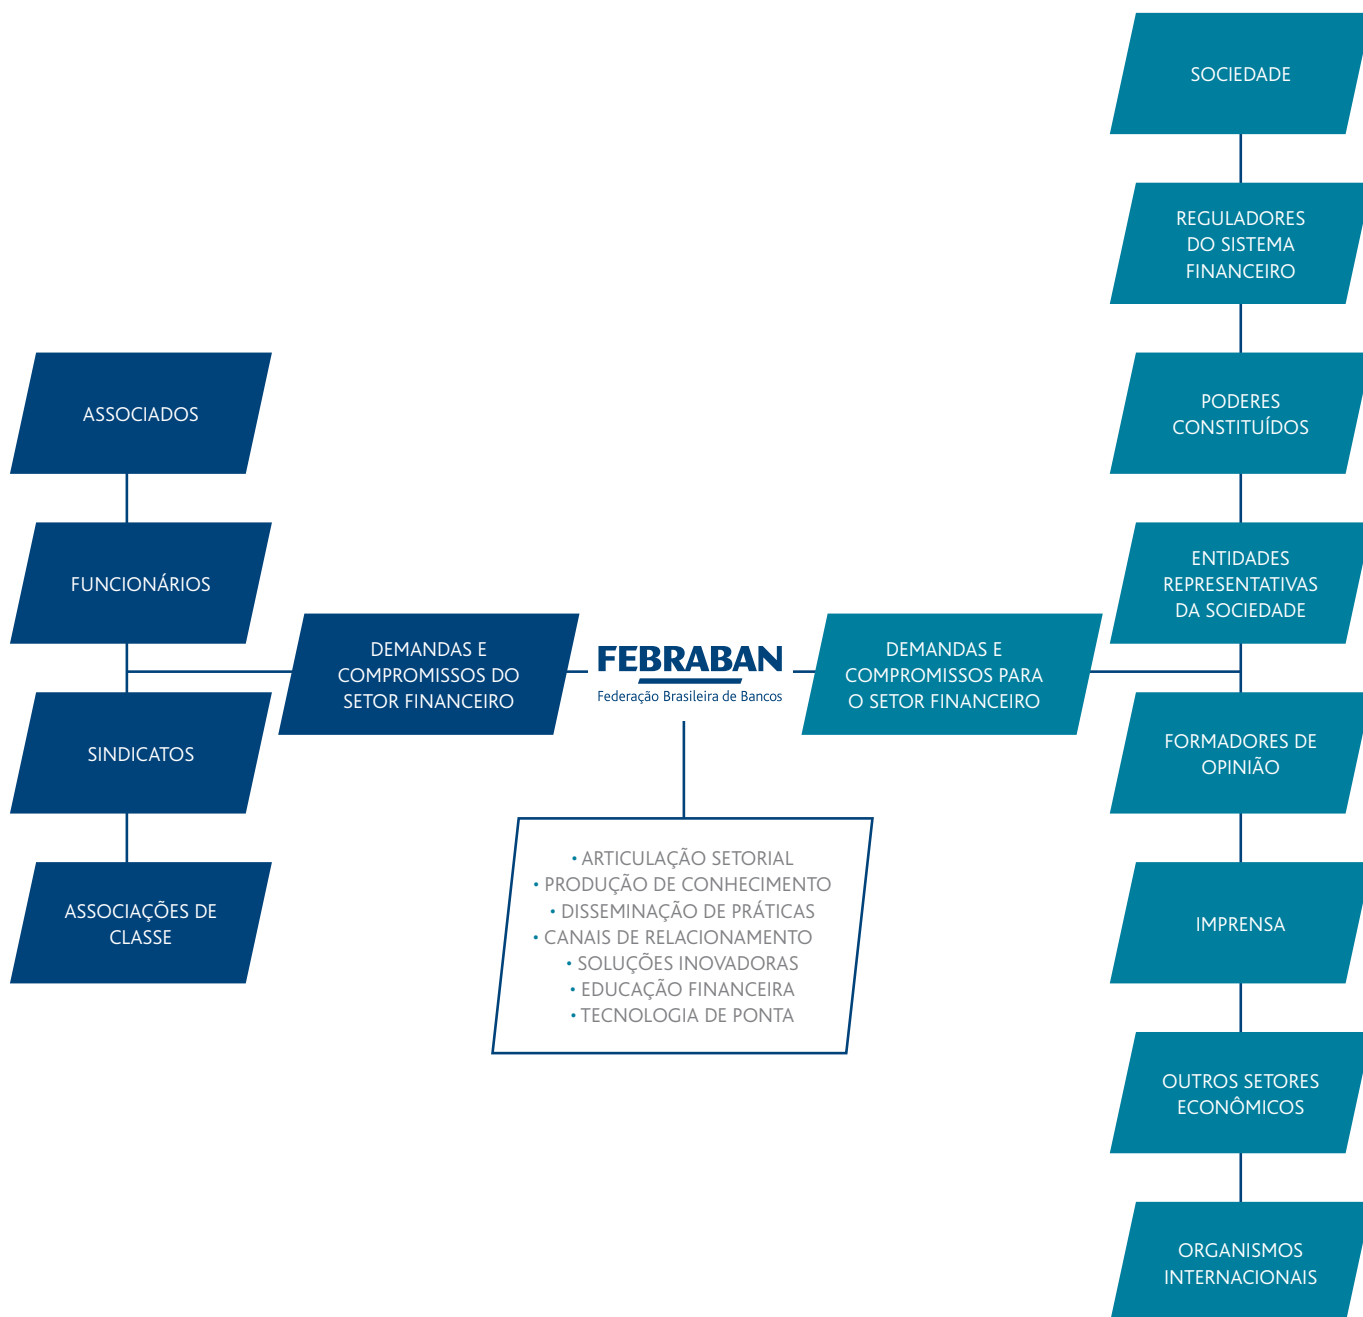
SOCIEDADE

REGULADORES DO SISTEMA FINANCEIRO

PODERES CONSTITUÍDOS

ASSOCIADOS

FUNCIONÁRIOS

SINDICATOS

ASSOCIAÇÕES DE CLASSE

DEMANDAS E COMPROMISSOS DO SETOR FINANCEIRO

FEBRABAN
Federação Brasileira de Bancos

DEMANDAS E COMPROMISSOS PARA O SETOR FINANCEIRO

ENTIDADES REPRESENTATIVAS DA SOCIEDADE

FORMADORES DE OPINIÃO

• ARTICULAÇÃO SETORIAL
• PRODUÇÃO DE CONHECIMENTO
• DISSEMINAÇÃO DE PRÁTICAS
• CANAIS DE RELACIONAMENTO
• SOLUÇÕES INOVADORAS
• EDUCAÇÃO FINANCEIRA
• TECNOLOGIA DE PONTA

IMPRENSA

OUTROS SETORES ECONÔMICOS

ORGANISMOS INTERNACIONAIS